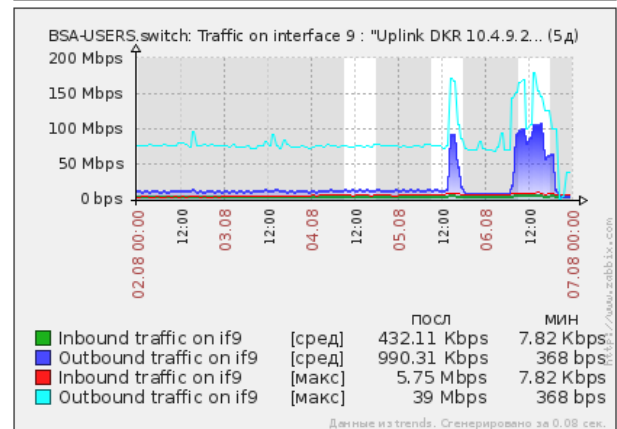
BSA-USERS.switch: Traffic on interface 9 : "Uplink DKR 10.4.9.2... (5д)

200 Mbps
150 Mbps
100 Mbps
50 Mbps
0 bps

02.08 00:00
12:00
03.08
12:00
04.08
12:00
05.08
12:00
06.08
12:00
07.08 00:00

http://www.zabbix.com

| | | посл | мин |
|---|---|---|---|
| Inbound traffic on if9 | [сред] | 432.11 Kbps | 7.82 Kbps |
| Outbound traffic on if9 | [сред] | 990.31 Kbps | 368 bps |
| Inbound traffic on if9 | [макс] | 5.75 Mbps | 7.82 Kbps |
| Outbound traffic on if9 | [макс] | 39 Mbps | 368 bps |

Данные из trends. Сгенерировано за 0.08 сек.